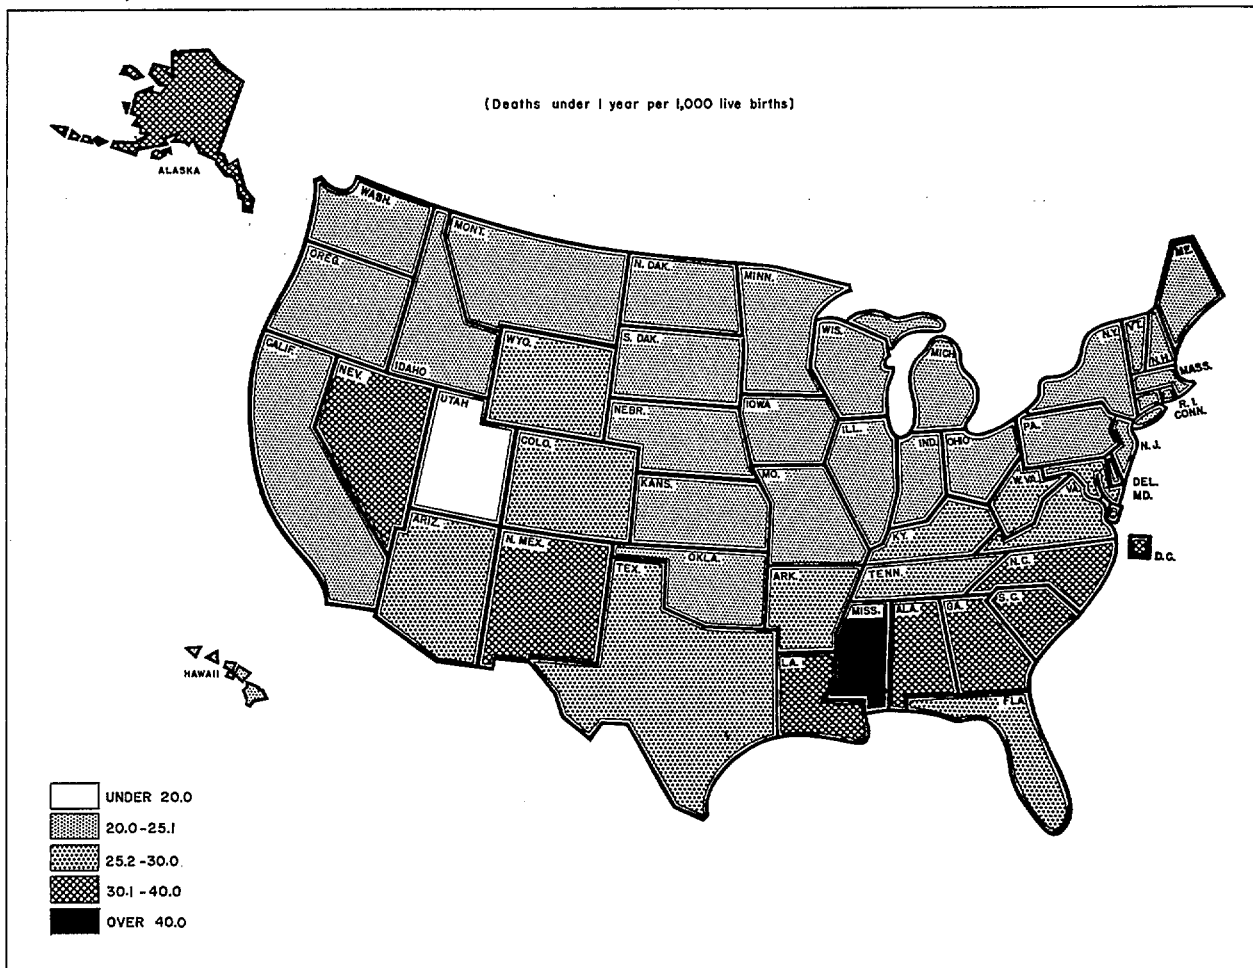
(Deaths under 1 year per 1,000 live births)

ALASKA

WASH.
MONT.
N. DAK.
MINN.
ME.
OREG.
WIS.
MICH.
N.Y.
VT.
N.H.
MASS.
R.I.
CONN.
IDAHO
WYO.
S. DAK.
CALIF.
NEV.
UTAH
NEBR.
IOWA
ILL.
IND.
OHIO
PA.
N.J.
DEL.
MD.
COLO.
KANS.
MO.
W. VA.
VA.
KY.
D.C.
ARIZ.
N. MEX.
OKLA.
TEX.
ARK.
TENN.
N.C.
S.C.
MISS.
ALA.
GA.
LA.
FLA.
HAWAII

UNDER 20.0
20.0-25.1
25.2-30.0
30.1-40.0
OVER 40.0